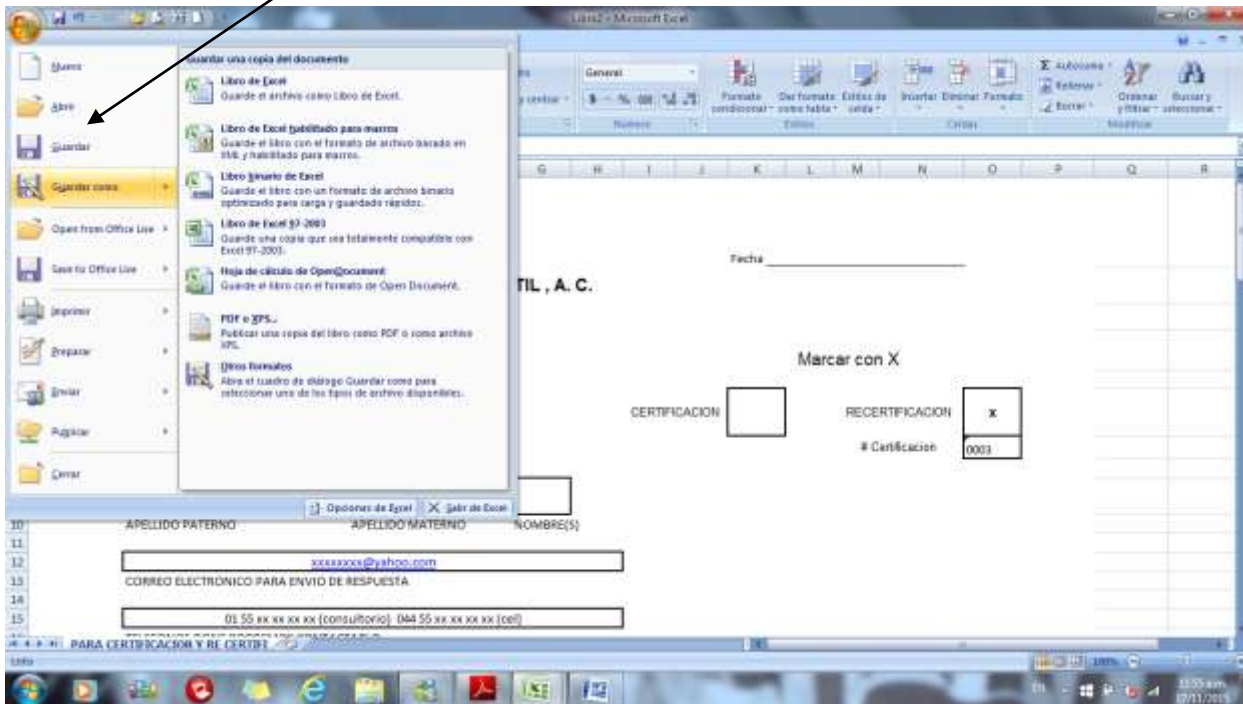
Libro2 - Microsoft Excel

Nuevo
Abrir
Guardar
Guardar como
Open from Office Live
Save to Office Live
Imprimir
Preparar
Enviar
Publicar
Cerrar

Guardar una copia del documento

Libro de Excel
Guarde el archivo como Libro de Excel.

Libro de Excel habilitado para macros
Guarde el libro con el formato de archivo basado en XML y habilitado para macros.

Libro binario de Excel
Guarde el libro con un formato de archivo binario optimizado para carga y guardado rápidos.

Libro de Excel 97-2003
Guarde una copia que sea totalmente compatible con Excel 97-2003.

Hoja de cálculo de OpenDocument
Guarde el libro con el formato de Open Document.

PDF o XPS
Publicar una copia del libro como PDF o como archivo XPS.

Otros formatos
Abra el cuadro de diálogo Guardar como para seleccionar uno de los tipos de archivo disponibles.

Opciones de Excel | Salir de Excel

General
Formato condicional
Dar formato como tabla
Estilos de celda
Insertar
Eliminar
Formato
Autosuma
Rellenar
Borrar
Ordenar y filtrar
Buscar y seleccionar
Número
Estilos
Celdas
Modificar

G H I J K L M N O P Q R

Fecha

TIL , A. C.

Marcar con X

CERTIFICACION
RECERTIFICACION x
# Certificacion 0003

10 APELLIDO PATERNO APELLIDO MATERNO NOMBRE(S)
11
12 xxxxxxxx@yahoo.com
13 CORREO ELECTRONICO PARA ENVIO DE RESPUESTA
14
15 01 55 xx xx xx xx (consultorio) 044 55 xx xx xx xx (cel)

PARA CERTIFICACION Y RE CERTIF

Listo
100%